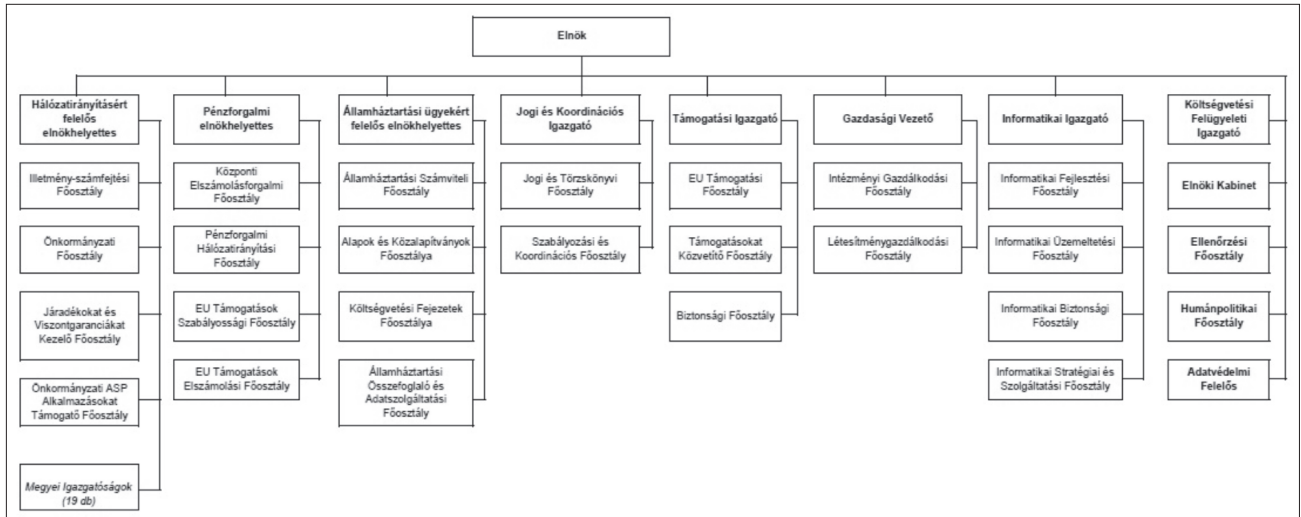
Elnök

Hálózatirányításért felelős elnökhelyettes

Illetmény-számfejtési Főosztály

Önkormányzati Főosztály

Járadékokat és Viszontgaranciákat Kezelő Főosztály

Önkormányzati ASP Alkalmazásokat Támogató Főosztály

Megyei Igazgatóságok (19 db)

Pénzforgalmi elnökhelyettes

Központi Elszámolásforgalmi Főosztály

Pénzforgalmi Hálózatirányítási Főosztály

EU Támogatások Szabályossági Főosztály

EU Támogatások Elszámolási Főosztály

Államháztartási ügyekért felelős elnökhelyettes

Államháztartási Számviteli Főosztály

Alapok és Közalapítványok Főosztálya

Költségvetési Fejezetek Főosztálya

Államháztartási Összefoglaló és Adatszolgáltatási Főosztály

Jogi és Koordinációs Igazgató

Jogi és Törzskönyvi Főosztály

Szabályozási és Koordinációs Főosztály

Támogatási Igazgató

EU Támogatási Főosztály

Támogatásokat Közvetítő Főosztály

Biztonsági Főosztály

Gazdasági Vezető

Intézményi Gazdálkodási Főosztály

Létesítménygazdálkodási Főosztály

Informatikai Igazgató

Informatikai Fejlesztési Főosztály

Informatikai Üzemeltetési Főosztály

Informatikai Biztonsági Főosztály

Informatikai Stratégiai és Szolgáltatási Főosztály

Költségvetési Felügyeleti Igazgató

Elnöki Kabinet

Ellenőrzési Főosztály

Humánpolitikai Főosztály

Adatvédelmi Felelős